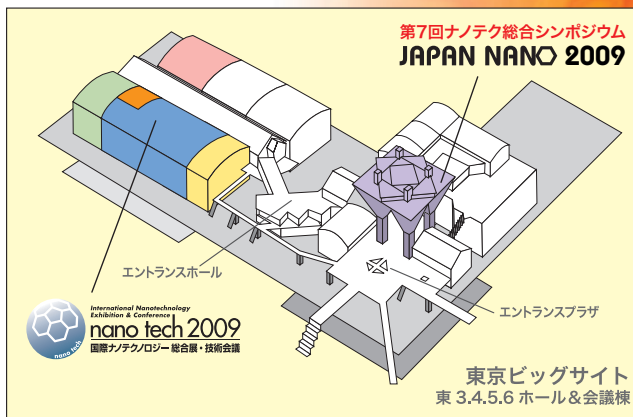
第7回ナノテク総合シンポジウム
JAPAN NANO 2009

エントランスホール

International Nanotechnology Exhibition & Conference
nano tech 2009
国際ナノテクノロジー総合展・技術会議

エントランスプラザ

東京ビッグサイト
東 3.4.5.6 ホール＆会議棟